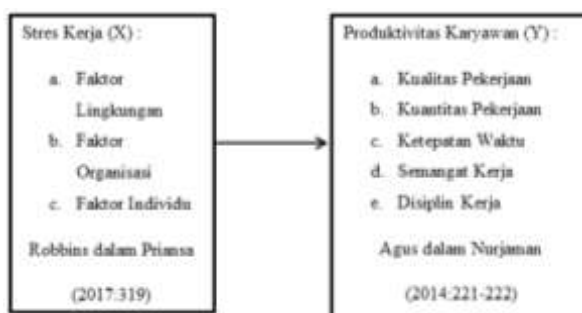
Stres Kerja (X) :

a. Faktor Lingkungan
b. Faktor Organisasi
c. Faktor Individu

Robbins dalam Priansa

(2017:319)

Produktivitas Karyawan (Y) :

a. Kualitas Pekerjaan
b. Kuantitas Pekerjaan
c. Ketepatan Waktu
d. Semangat Kerja
e. Disiplin Kerja

Agus dalam Nurjaman

(2014:221-222)